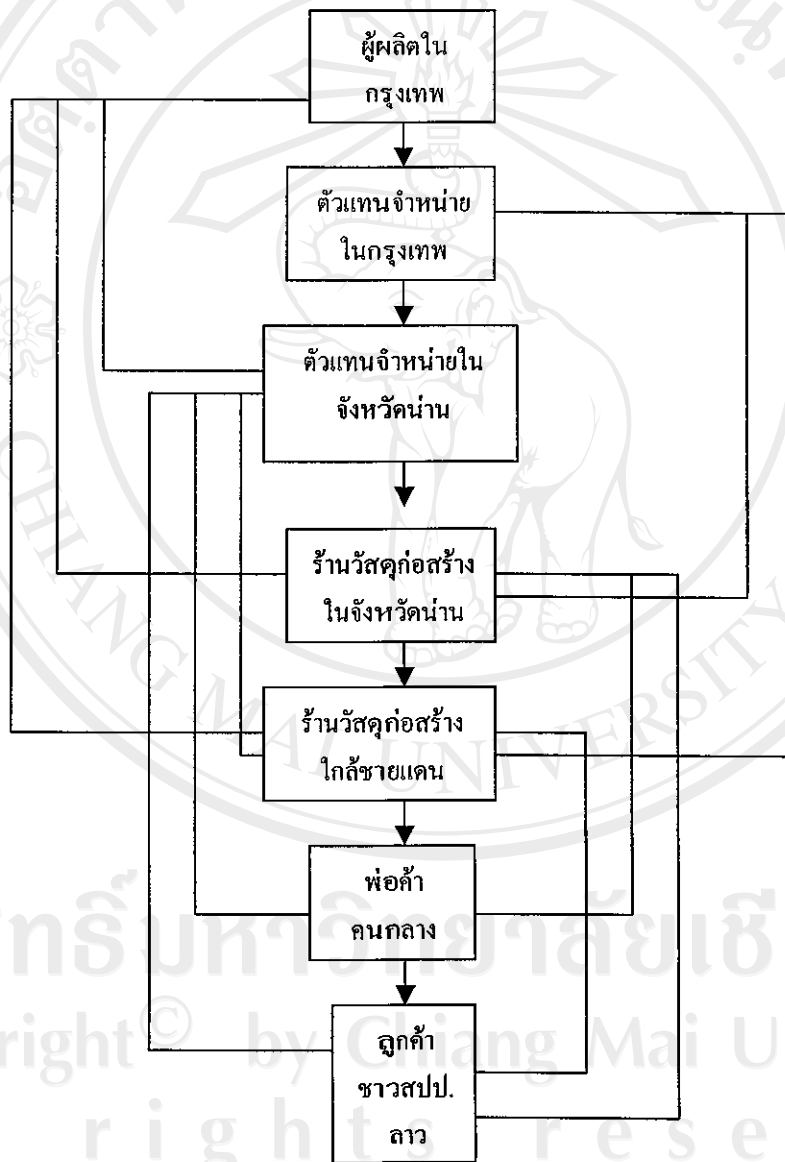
ผู้ผลิตใน กรุงเทพ

ตัวแทนจำหน่าย ในกรุงเทพ

ตัวแทนจำหน่ายใน จังหวัดน่าน

ร้านวัสดุก่อสร้าง ในจังหวัดน่าน

ร้านวัสดุก่อสร้าง ใกล้ชายแดน

พ่อค้า คนกลาง

ลูกค้า ชาวสปป. ลาว

ลิขสิทธิ์มหาวิทยาลัยเชียงใหม่
Copyright© by Chiang Mai University
All rights reserved